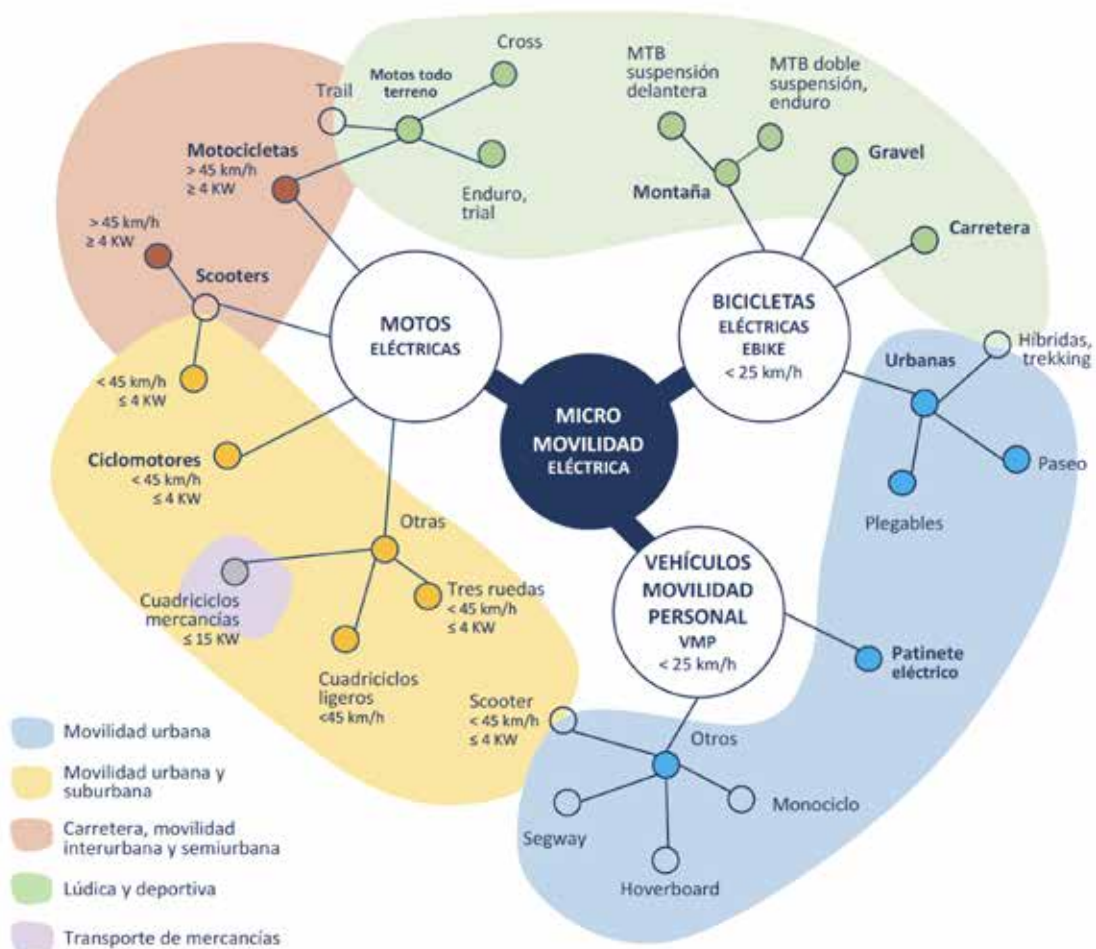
Cross

Motos todo terreno

Trail

Enduro, trial

MTB suspensión delantera

MTB doble suspensión, enduro

Gravel

Montaña

Carretera

Motocicletas
> 45 km/h
≥ 4 KW

> 45 km/h
≥ 4 KW

Scooters

< 45 km/h
≤ 4 KW

MOTOS
ELÉCTRICAS

BICICLETAS
ELÉCTRICAS
EBIKE
< 25 km/h

Hibridas, trekking

Urbanas

Paseo

Plegables

MICRO
MOVILIDAD
ELÉCTRICA

Ciclomotores
< 45 km/h
≤ 4 KW

Otras

Cuadriciclos mercancías
≤ 15 KW

Tres ruedas
< 45 km/h
≤ 4 KW

Cuadriciclos ligeros
<45 km/h

VEHÍCULOS
MOVILIDAD
PERSONAL
VMP
< 25 km/h

Patinete eléctrico

Scooter
< 45 km/h
≤ 4 KW

Otros

Segway

Monociclo

Hoverboard

Movilidad urbana

Movilidad urbana y suburbana

Carretera, movilidad interurbana y semiurbana

Lúdica y deportiva

Transporte de mercancías